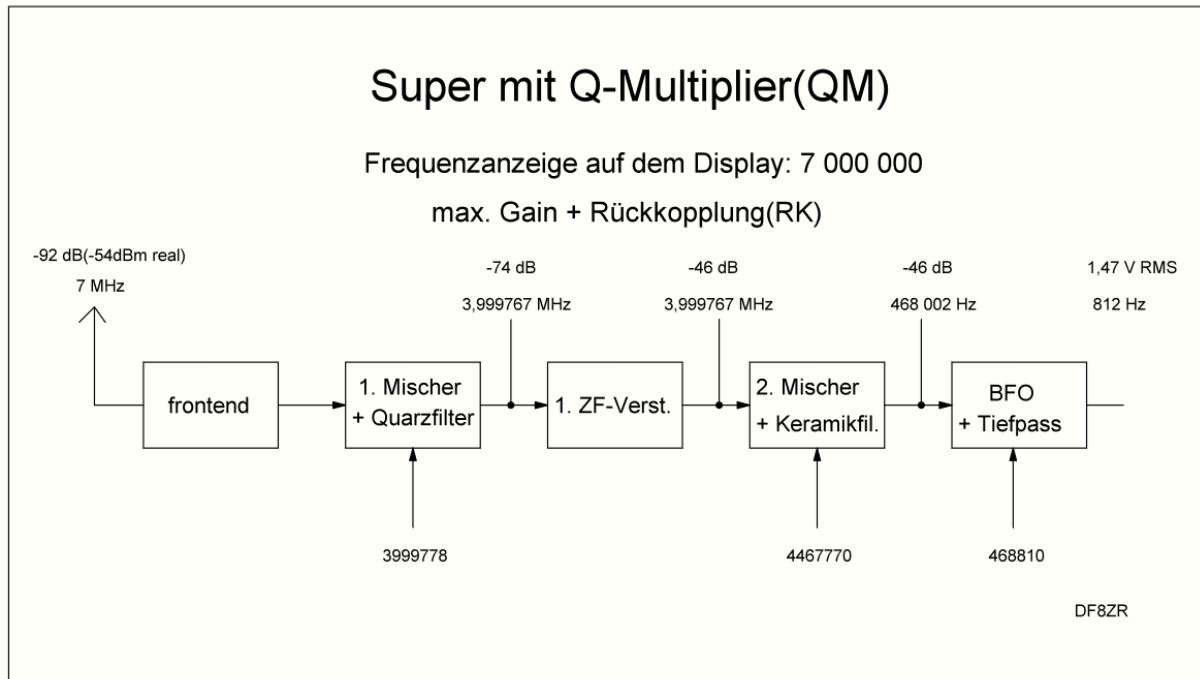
Super mit Q-Multiplier(QM)

Frequenzanzeige auf dem Display: 7 000 000

max. Gain + Rückkopplung(RK)

-92 dB(-54dBm real)
7 MHz

-74 dB
3,999767 MHz

-46 dB
3,999767 MHz

-46 dB
468 002 Hz

1,47 V RMS
812 Hz

frontend

1. Mischer
+ Quarzfilter

1. ZF-Verst.

2. Mischer
+ Keramikfil.

BFO
+ Tiefpass

3999778

4467770

468810

DF8ZR